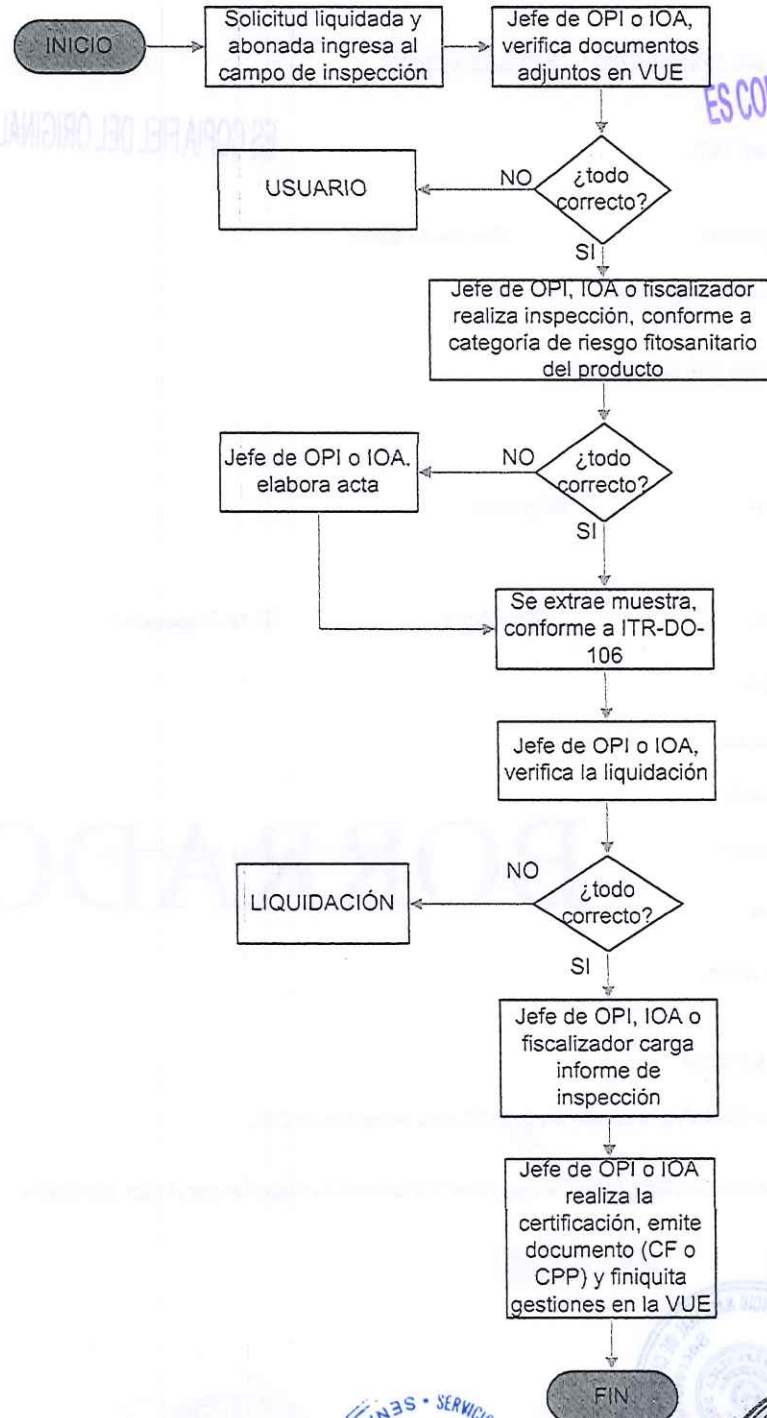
INICIO

Solicitud liquidada y abonada ingresa al campo de inspección

Jefe de OPI o IOA, verifica documentos adjuntos en VUE

ES CO

ES COPIA FIEL DEL ORIGINAL

¿todo correcto?

NO

USUARIO

SI

Jefe de OPI, IOA o fiscalizador realiza inspección, conforme a categoría de riesgo fitosanitario del producto

¿todo correcto?

NO

Jefe de OPI o IOA. elabora acta

SI

Se extrae muestra, conforme a ITR-DO-106

Jefe de OPI o IOA, verifica la liquidación

¿todo correcto?

NO

LIQUIDACIÓN

SI

Jefe de OPI, IOA o fiscalizador carga informe de inspección

Jefe de OPI o IOA realiza la certificación, emite documento (CF o CPP) y finiquita gestiones en la VUE

FIN

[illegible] SERVIC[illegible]